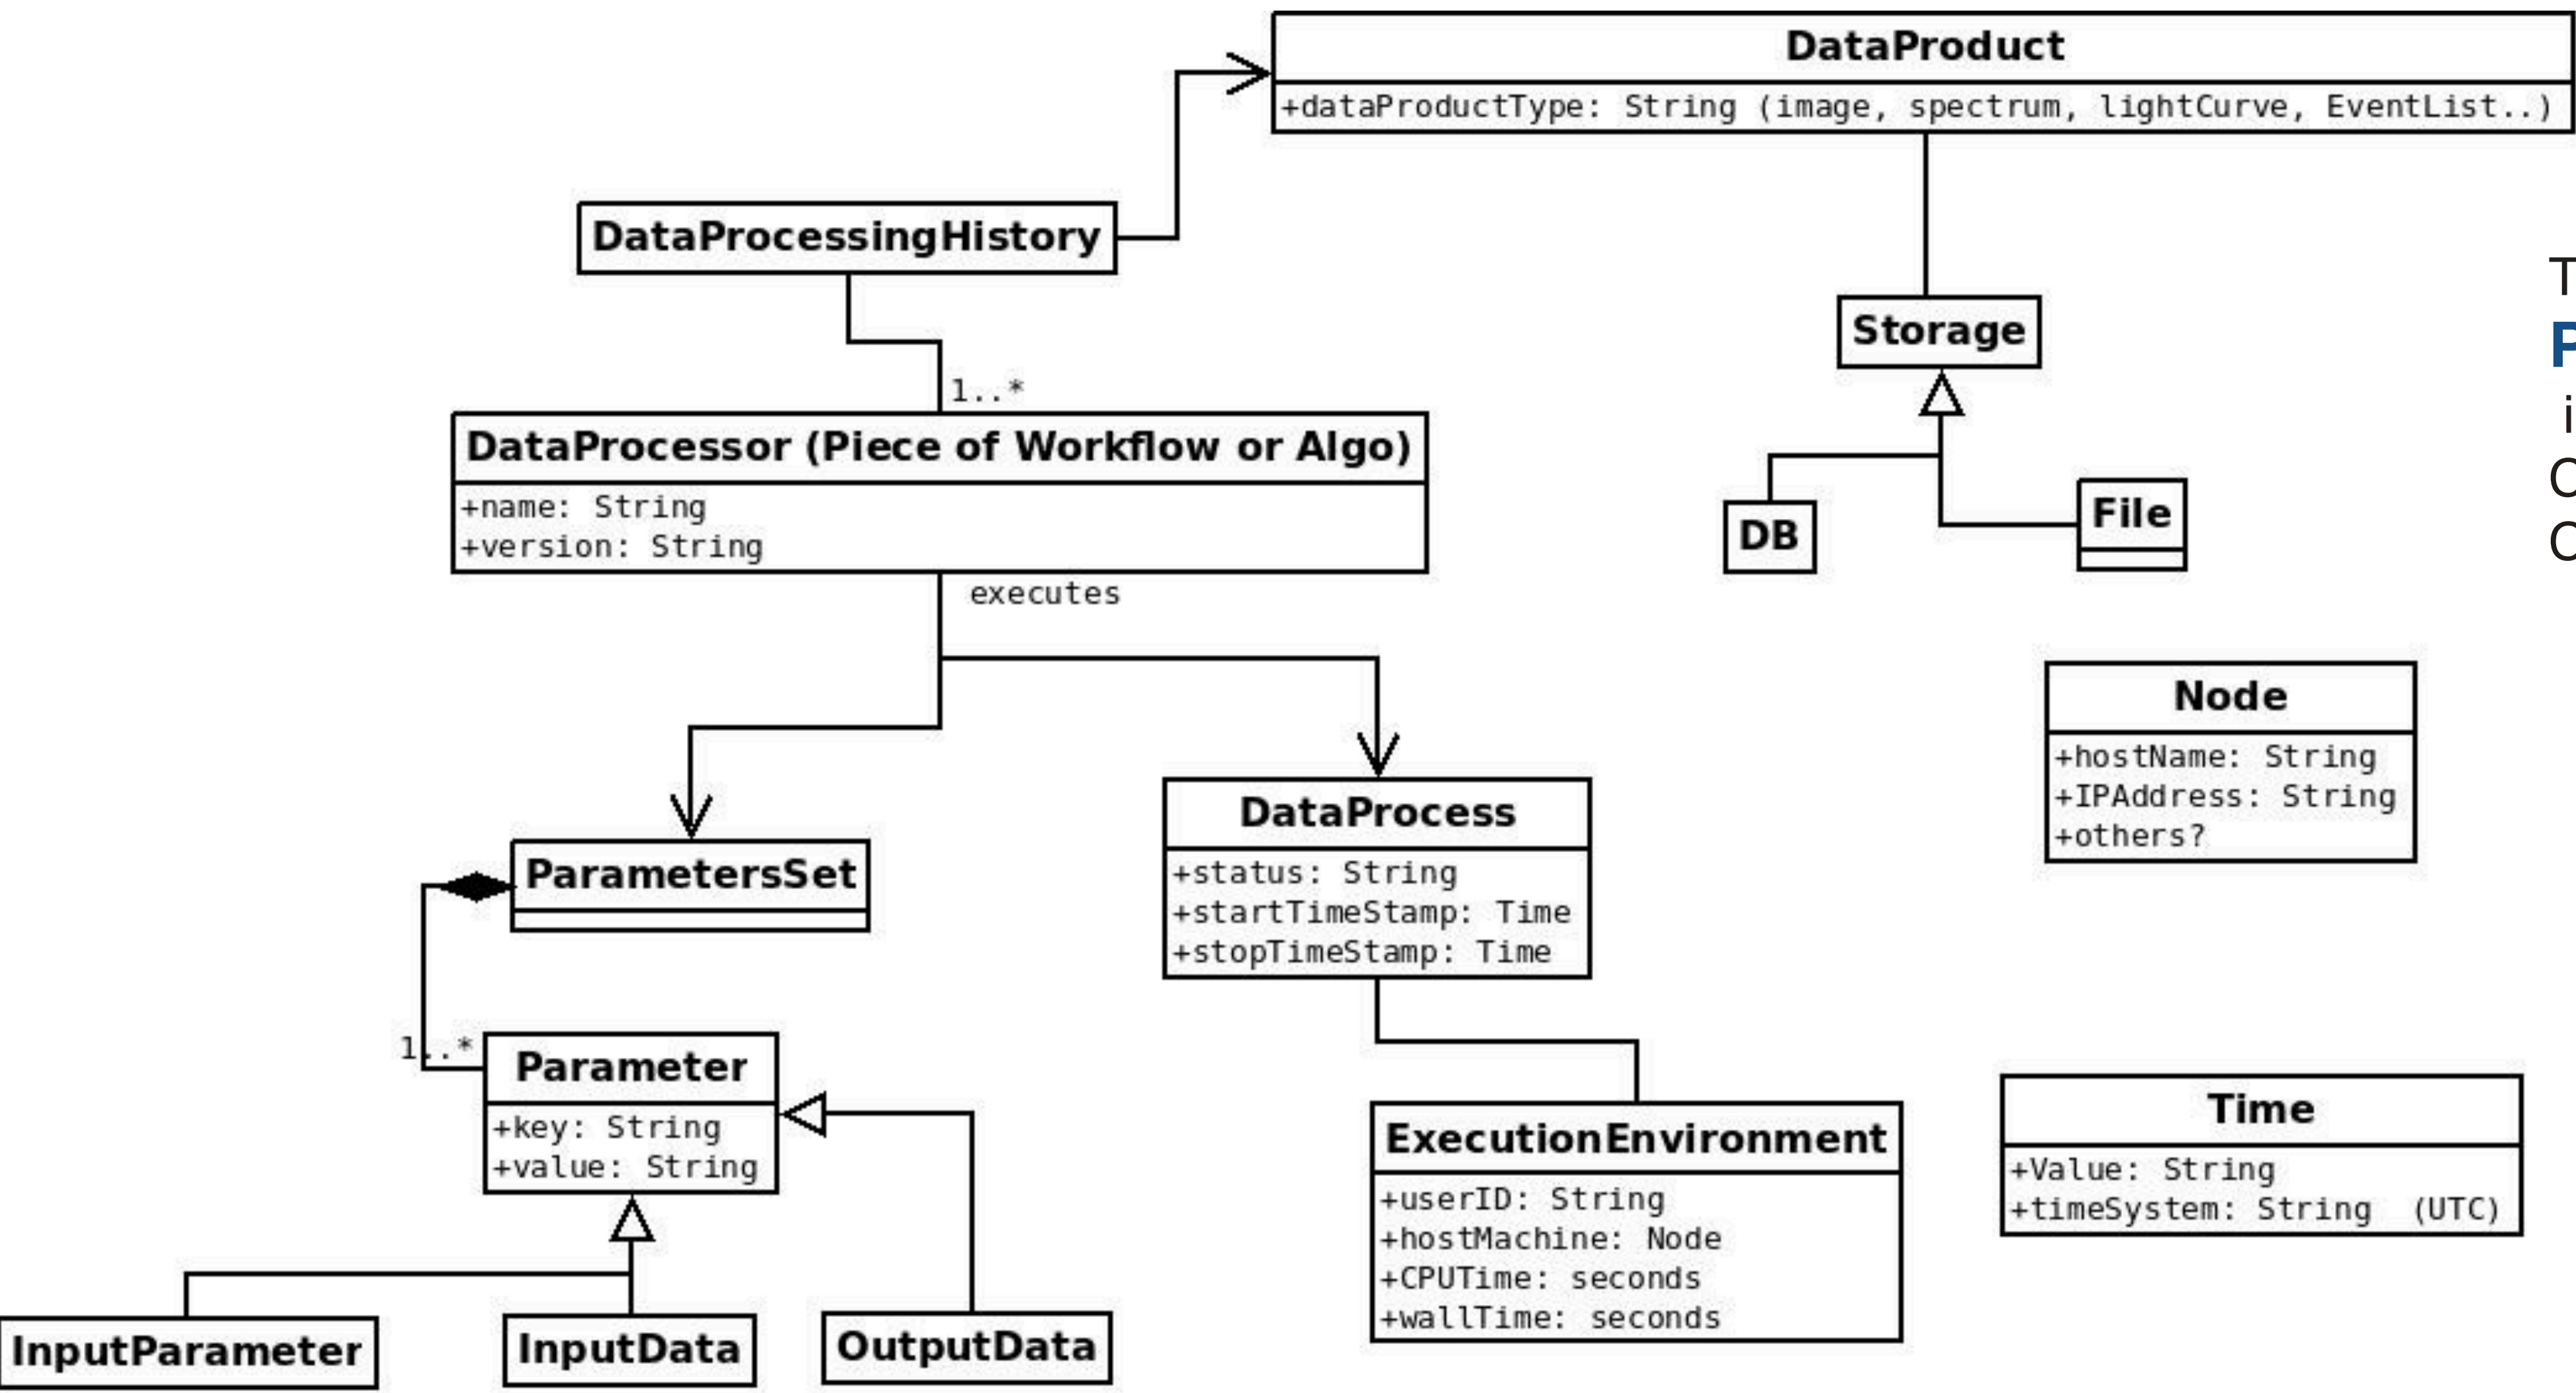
DataProduct
+dataProductType: String (image, spectrum, lightCurve, EventList..)

DataProcessingHistory

Storage

DB

File

1..*

DataProcessor (Piece of Workflow or Algo)
+name: String
+version: String

executes

Node
+hostName: String
+IPAddress: String
+others?

ParametersSet

DataProcess
+status: String
+startTimeStamp: Time
+stopTimeStamp: Time

1..*

Parameter
+key: String
+value: String

ExecutionEnvironment
+userID: String
+hostMachine: Node
+CPUTime: seconds
+wallTime: seconds

Time
+Value: String
+timeSystem: String (UTC)

InputParameter

InputData

OutputData

T
F
i
C
C